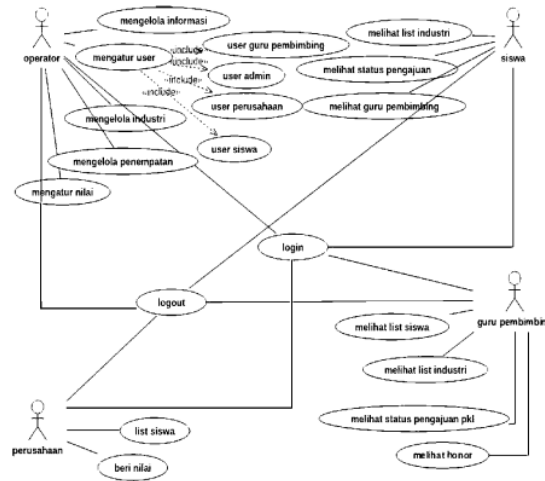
operator

mengelola informasi

mengatur user

«include»
«include»
«include»
«include»

user guru pembimbing

user admin

user perusahaan

user siswa

melihat list industri

melihat status pengajuan

melihat guru pembimbing

siswa

mengelola industri

mengelola penempatan

mengatur nilai

login

logout

guru pembimbin

melihat list siswa

melihat list industri

melihat status pengajuan pkl

melihat honor

perusahaan

list siswa

beri nilai